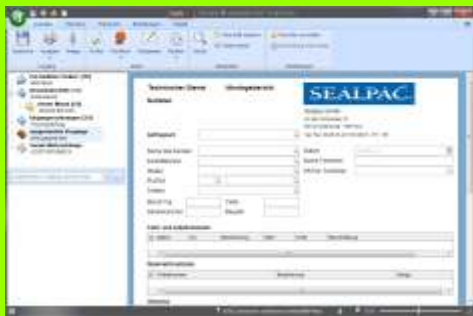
Technischer Dienst    Wartungsbericht

SEALPAC

Kontakt

Auftragsart

Name des Kunden
Kundennummer
Straße
PLZ/Ort
Kontakt

Datum
Serviceberater
Art der Tätigkeit

Zeit- und Arbeitsnachweis

Materialnachweis